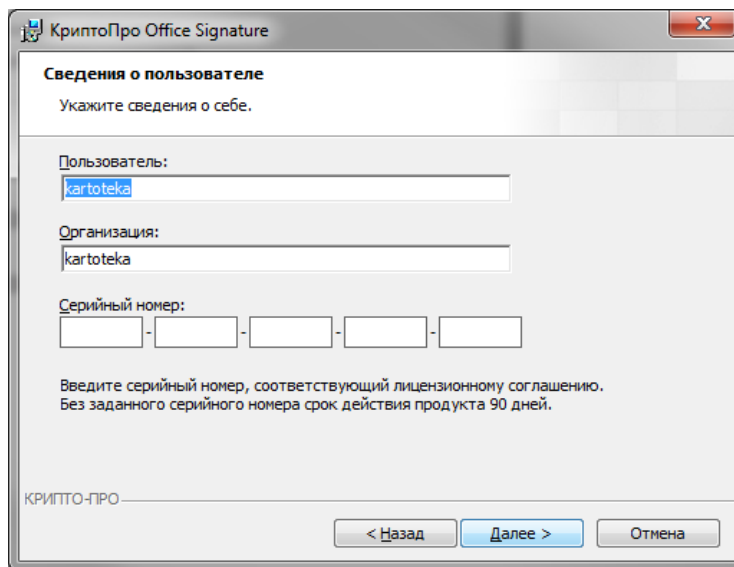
КриптоПро Office Signature

Сведения о пользователе

Укажите сведения о себе.

Пользователь:

kartoteka

Организация:

kartoteka

Серийный номер:

- - - -

Введите серийный номер, соответствующий лицензионному соглашению.
Без заданного серийного номера срок действия продукта 90 дней.

КРИПТО-ПРО

< Назад

Далее >

Отмена